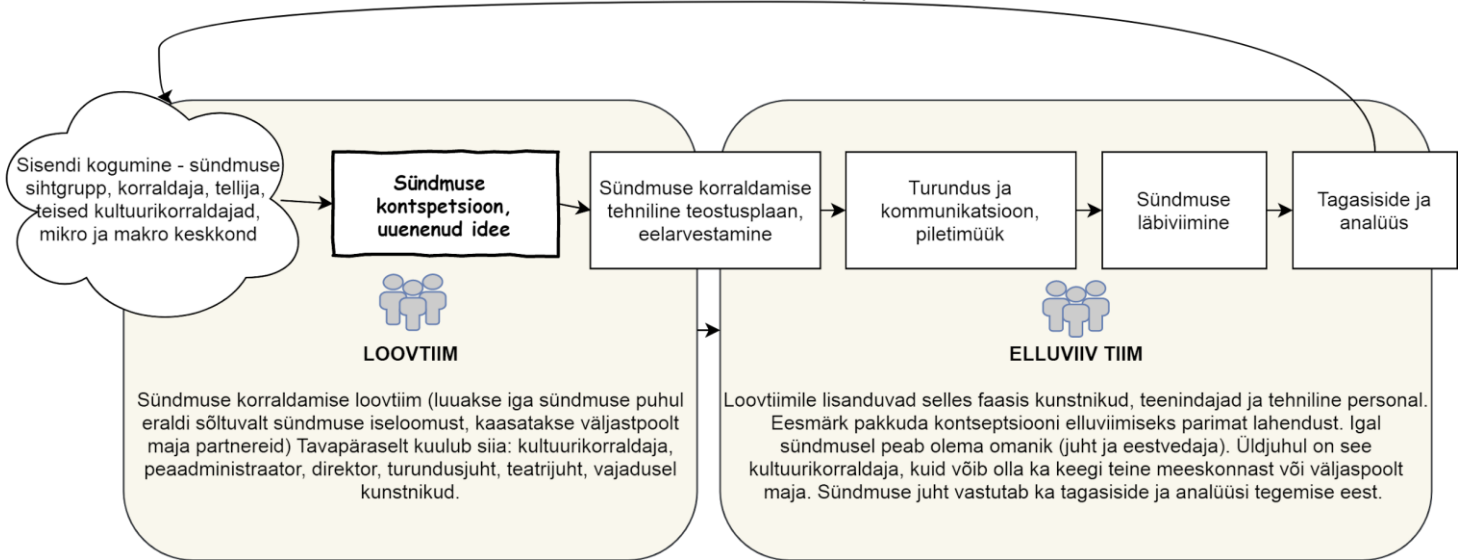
Sisendi kogumine - sündmuse sihtgrupp, korraldaja, tellija, teised kultuurikorraldajad, mikro ja makro keskkond

Sündmuse kontseptsioon, uuenenud idee

Sündmuse korraldamise tehniline teostusplaan, eelarvestamine

Turundus ja kommunikatsioon, piletimüük

Sündmuse läbiviimine

Tagasiside ja analüüs

LOOVTIIM

Sündmuse korraldamise loovtiim (luuakse iga sündmuse puhul eraldi sõltuvalt sündmuse iseloomust, kaasatakse väljastpoolt maja partnereid) Tavapäraselt kuulub siia: kultuurikorraldaja, peaadministraator, direktor, turundusjuht, teatrijuht, vajadusel kunstnikud.

ELLUVIIV TIIM

Loovtiimile lisanduvad selles faasis kunstnikud, teenindajad ja tehniline personal. Eesmärk pakkuda kontseptsiooni elluviimiseks parimat lahendust. Igal sündmusel peab olema omanik (juht ja eestvedaja). Üldjuhul on see kultuurikorraldaja, kuid võib olla ka keegi teine meeskonnast või väljaspoolt maja. Sündmuse juht vastutab ka tagasiside ja analüüsi tegemise eest.